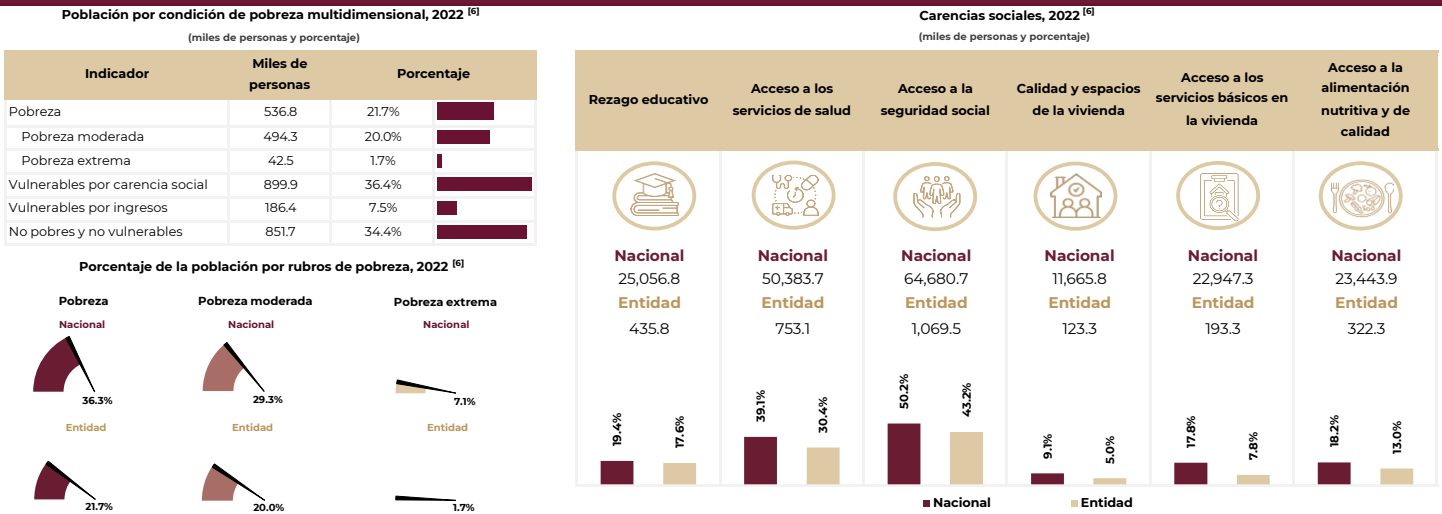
Población por condición de pobreza multidimensional, 2022 $^{[6]}$

(miles de personas y porcentaje)

| Indicador | Miles de personas | Porcentaje |
|---|---|---|
| Pobreza | 536.8 | 21.7% |
| Pobreza moderada | 494.3 | 20.0% |
| Pobreza extrema | 42.5 | 1.7% |
| Vulnerables por carencia social | 899.9 | 36.4% |
| Vulnerables por ingresos | 186.4 | 7.5% |
| No pobres y no vulnerables | 851.7 | 34.4% |

Porcentaje de la población por rubros de pobreza, 2022 $^{[6]}$

Pobreza
Nacional
36.3%
Entidad
21.7%

Pobreza moderada
Nacional
29.3%
Entidad
20.0%

Pobreza extrema
Nacional
7.1%
Entidad
1.7%

Carencias sociales, 2022 $^{[6]}$

(miles de personas y porcentaje)

| Rezago educativo | Acceso a los servicios de salud | Acceso a la seguridad social | Calidad y espacios de la vivienda | Acceso a los servicios básicos en la vivienda | Acceso a la alimentación nutritiva y de calidad |
|---|---|---|---|---|---|
| Nacional | Nacional | Nacional | Nacional | Nacional | Nacional |
| 25,056.8 | 50,383.7 | 64,680.7 | 11,665.8 | 22,947.3 | 23,443.9 |
| Entidad | Entidad | Entidad | Entidad | Entidad | Entidad |
| 435.8 | 753.1 | 1,069.5 | 123.3 | 193.3 | 322.3 |
| 19.4% 17.6% | 39.1% 30.4% | 50.2% 43.2% | 9.1% 5.0% | 17.8% 7.8% | 18.2% 13.0% |

Nacional
Entidad